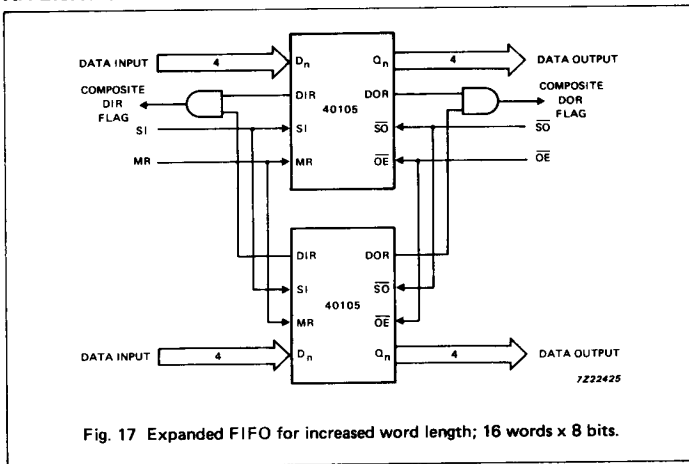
DATA INPUT
4
$D_n$
$Q_n$
4
DATA OUTPUT
COMPOSITE DIR FLAG
DIR
40105
DOR
COMPOSITE DOR FLAG
SI
SI
$\overline{SO}$
$\overline{SO}$
MR
MR
$\overline{OE}$
$\overline{OE}$
DIR
DOR
SI
40105
$\overline{SO}$
MR
$\overline{OE}$
DATA INPUT
4
$D_n$
$Q_n$
4
DATA OUTPUT
7Z22425

Fig. 17 Expanded FIFO for increased word length; 16 words x 8 bits.